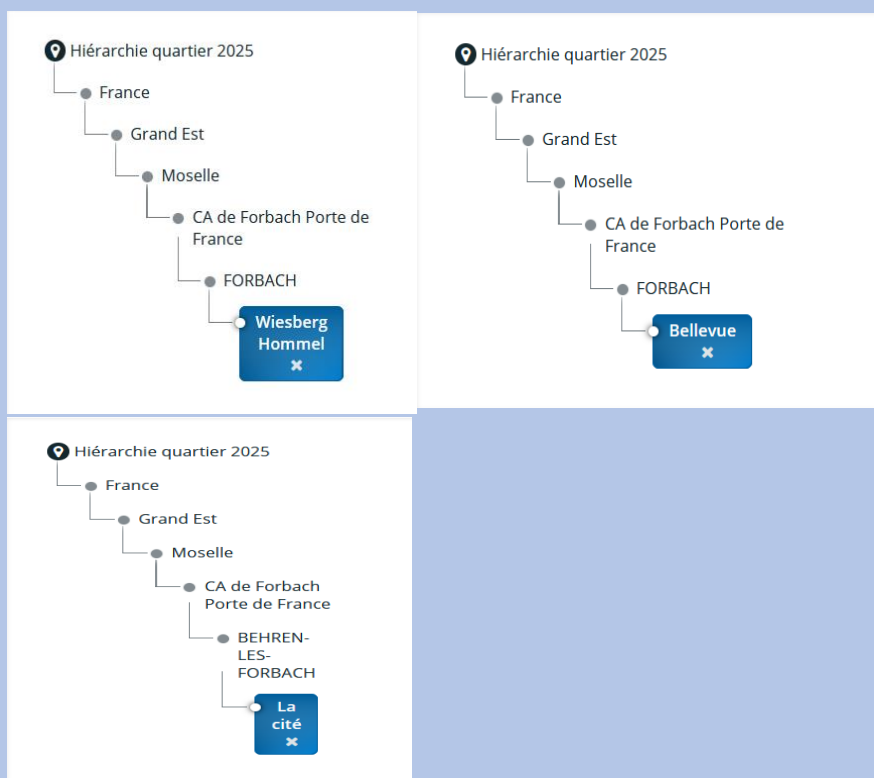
Hiérarchie quartier 2025
France
Grand Est
Moselle
CA de Forbach Porte de France
FORBACH
Wiesberg Hommel
✖

Hiérarchie quartier 2025
France
Grand Est
Moselle
CA de Forbach Porte de France
FORBACH
Bellevue
✖

Hiérarchie quartier 2025
France
Grand Est
Moselle
CA de Forbach Porte de France
BEHREN-LES-FORBACH
La cité
✖